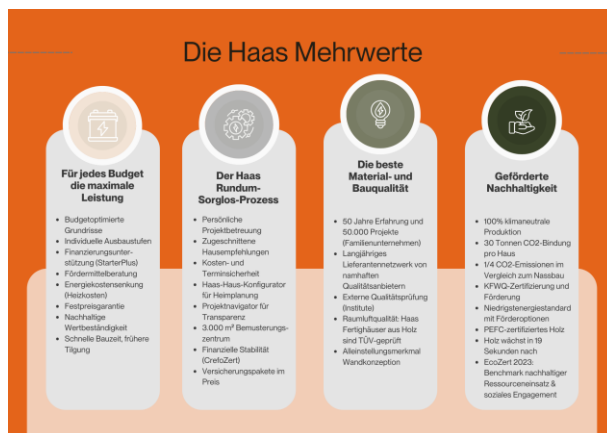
Die Haas Mehrwerte

Für jedes Budget die maximale Leistung

- Budgetoptimierte Grundrisse
- Individuelle Ausbaustufen
- Finanzierungsunterstützung (StarterPlus)
- Fördermittelberatung
- Energiekostensenkung (Heizkosten)
- Festpreisgarantie
- Nachhaltige Wertbeständigkeit
- Schnelle Bauzeit, frühere Tilgung

Der Haas Rundum-Sorglos-Prozess

- Persönliche Projektbetreuung
- Zugeschnittene Hausempfehlungen
- Kosten- und Terminsicherheit
- Haas-Haus-Konfigurator für Heimplanung
- Projektnavigator für Transparenz
- 3.000 m² Bemusterungszentrum
- Finanzielle Stabilität (CrefoZert)
- Versicherungspakete im Preis

Die beste Material- und Bauqualität

- 50 Jahre Erfahrung und 50.000 Projekte (Familienunternehmen)
- Langjähriges Lieferantennetzwerk von namhaften Qualitätsanbietern
- Externe Qualitätsprüfung (Institute)
- Raumluftqualität: Haas Fertighäuser aus Holz sind TÜV-geprüft
- Alleinstellungsmerkmal Wandkonzeption

Geförderte Nachhaltigkeit

- 100% klimaneutrale Produktion
- 30 Tonnen CO2-Bindung pro Haus
- 1/4 CO2-Emissionen im Vergleich zum Massbau
- KFWQ-Zertifizierung und Förderung
- Niedrigstenergiestandard mit Förderoptionen
- PEFC-zertifiziertes Holz
- Holz wächst in 19 Sekunden nach
- EcoZert 2023: Benchmark nachhaltiger Ressourceneinsatz & soziales Engagement